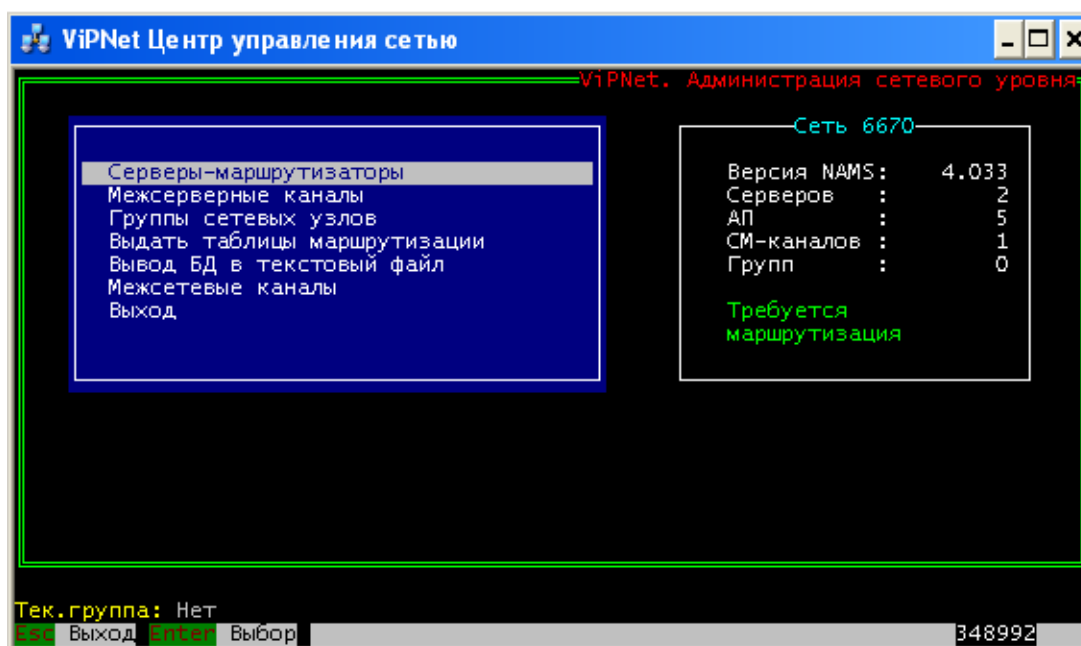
ViPNet Центр управления сетью

ViPNet. Администрация сетевого уровня

Серверы-маршрутизаторы
Межсерверные каналы
Группы сетевых узлов
Выдать таблицы маршрутизации
Вывод БД в текстовый файл
Межсетевые каналы
Выход

Сеть 6670

| | | |
|---|---|---|
| Версия NAMS | : | 4.033 |
| Серверов | : | 2 |
| АП | : | 5 |
| СМ-каналов | : | 1 |
| Групп | : | 0 |

Требуется маршрутизация

Тек.группа: Нет
Esc Выход Enter Выбор 348992